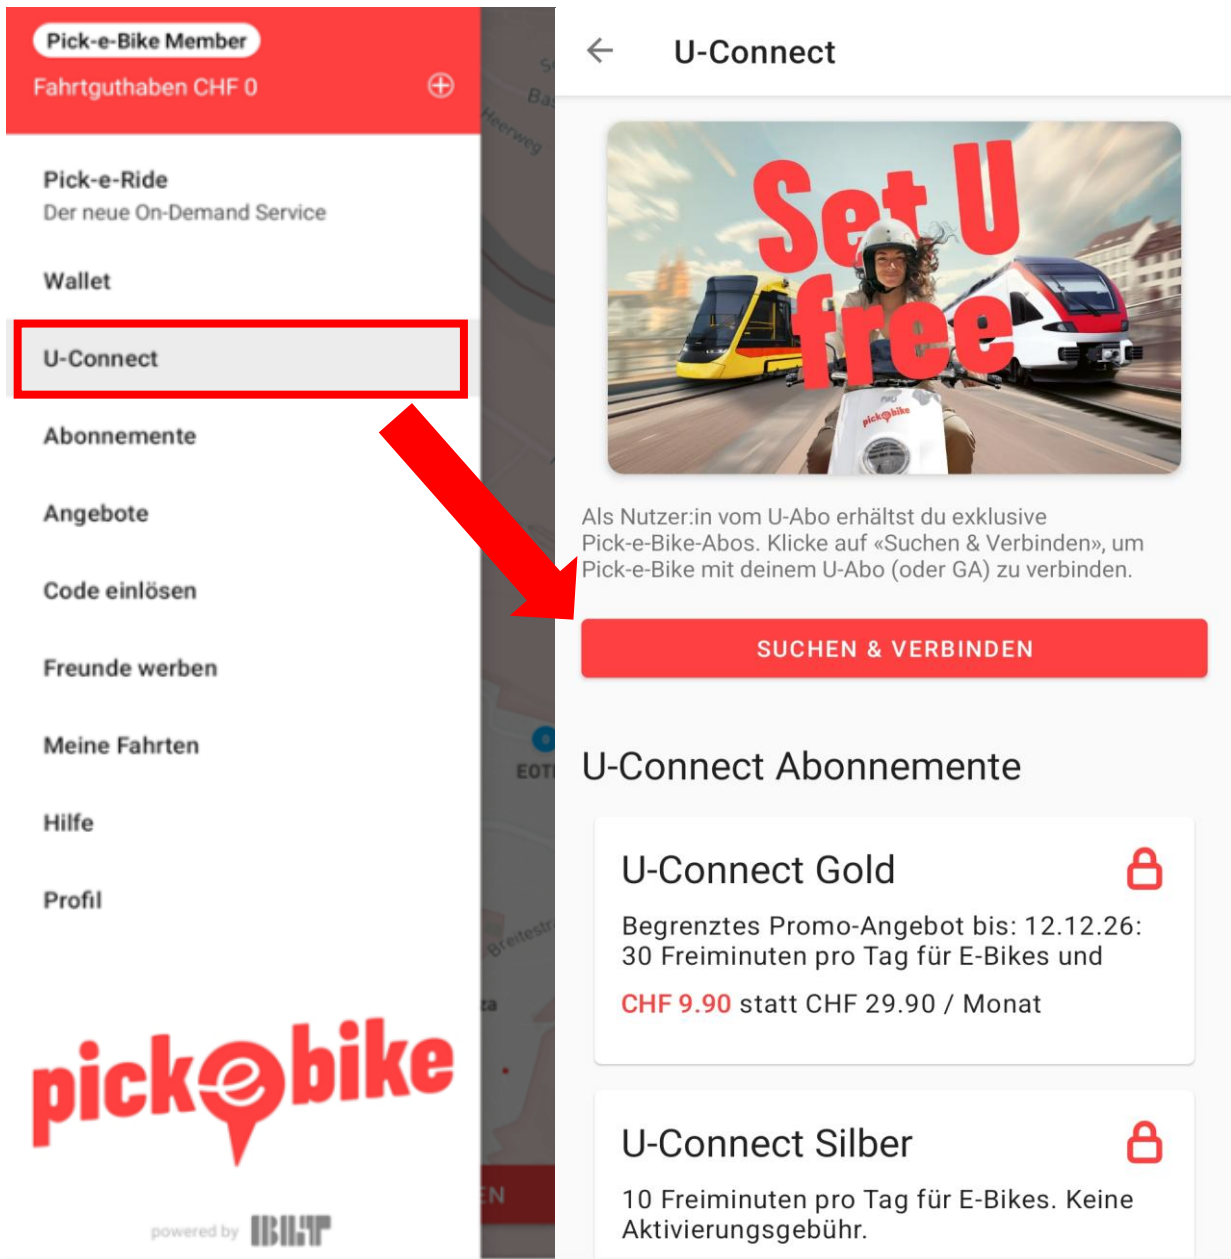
Pick-e-Bike Member
Fahrtguthaben CHF 0

Pick-e-Ride
Der neue On-Demand Service

Wallet

U-Connect

Abonnemente

Angebote

Code einlösen

Freunde werben

Meine Fahrten

Hilfe

Profil

pick e bike

powered by BILT

U-Connect

Set U free

pick e bike

Als Nutzer:in vom U-Abo erhältst du exklusive Pick-e-Bike-Abos. Klicke auf «Suchen & Verbinden», um Pick-e-Bike mit deinem U-Abo (oder GA) zu verbinden.

SUCHEN & VERBINDEN

U-Connect Abonnemente

U-Connect Gold

Begrenztes Promo-Angebot bis: 12.12.26: 30 Freiminuten pro Tag für E-Bikes und

CHF 9.90 statt CHF 29.90 / Monat

U-Connect Silber

10 Freiminuten pro Tag für E-Bikes. Keine Aktivierungsgebühr.